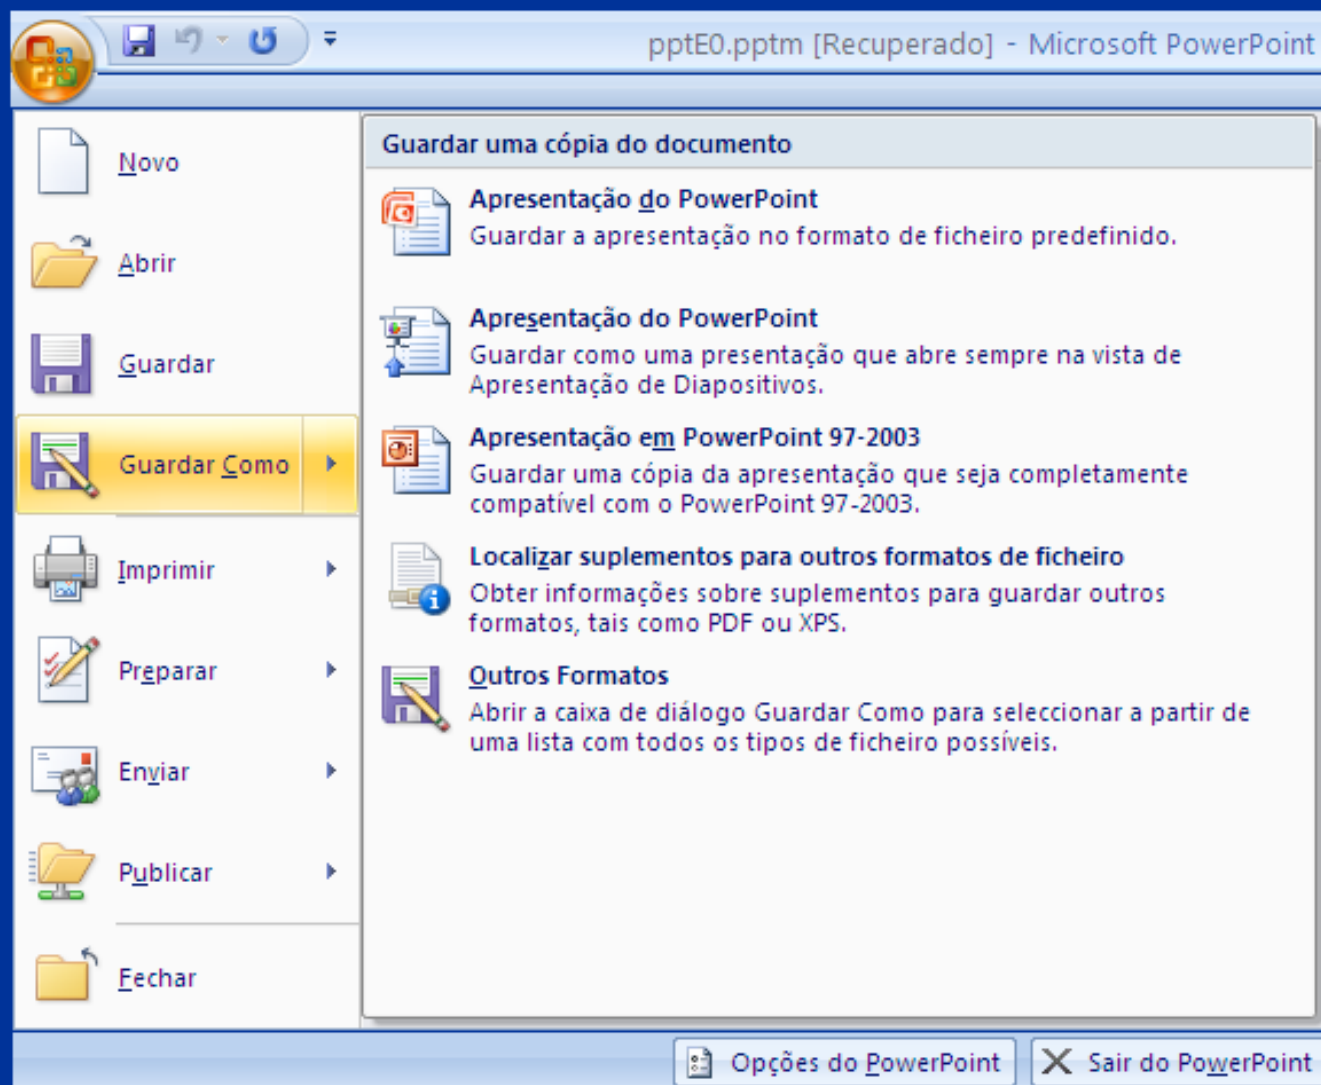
pptE0.pptm [Recuperado] - Microsoft PowerPoint

Novo

Abrir

Guardar

Guardar Como

Imprimir

Preparar

Enviar

Publicar

Fechar

Guardar uma cópia do documento

Apresentação do PowerPoint
Guardar a apresentação no formato de ficheiro predefinido.

Apresentação do PowerPoint
Guardar como uma presentação que abre sempre na vista de Apresentação de Diapositivos.

Apresentação em PowerPoint 97-2003
Guardar uma cópia da apresentação que seja completamente compatível com o PowerPoint 97-2003.

Localizar suplementos para outros formatos de ficheiro
Obter informações sobre suplementos para guardar outros formatos, tais como PDF ou XPS.

Outros Formatos
Abrir a caixa de diálogo Guardar Como para seleccionar a partir de uma lista com todos os tipos de ficheiro possíveis.

Opções do PowerPoint

Sair do PowerPoint